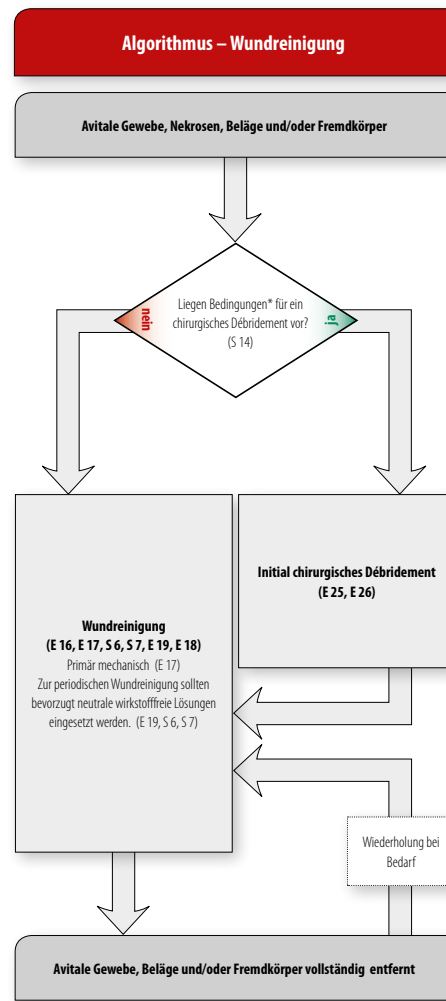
Algorithmus – Wundreinigung

Avitale Gewebe, Nekrosen, Beläge und/oder Fremdkörper

Liegen Bedingungen* für ein chirurgisches Débridement vor? (S 14)

nein

ja

Wundreinigung (E 16, E 17, S 6, S 7, E 19, E 18)
Primär mechanisch (E 17)
Zur periodischen Wundreinigung sollten bevorzugt neutrale wirkstofffreie Lösungen eingesetzt werden. (E 19, S 6, S 7)

Initial chirurgisches Débridement (E 25, E 26)

Wiederholung bei Bedarf

Avitale Gewebe, Beläge und/oder Fremdkörper vollständig entfernt